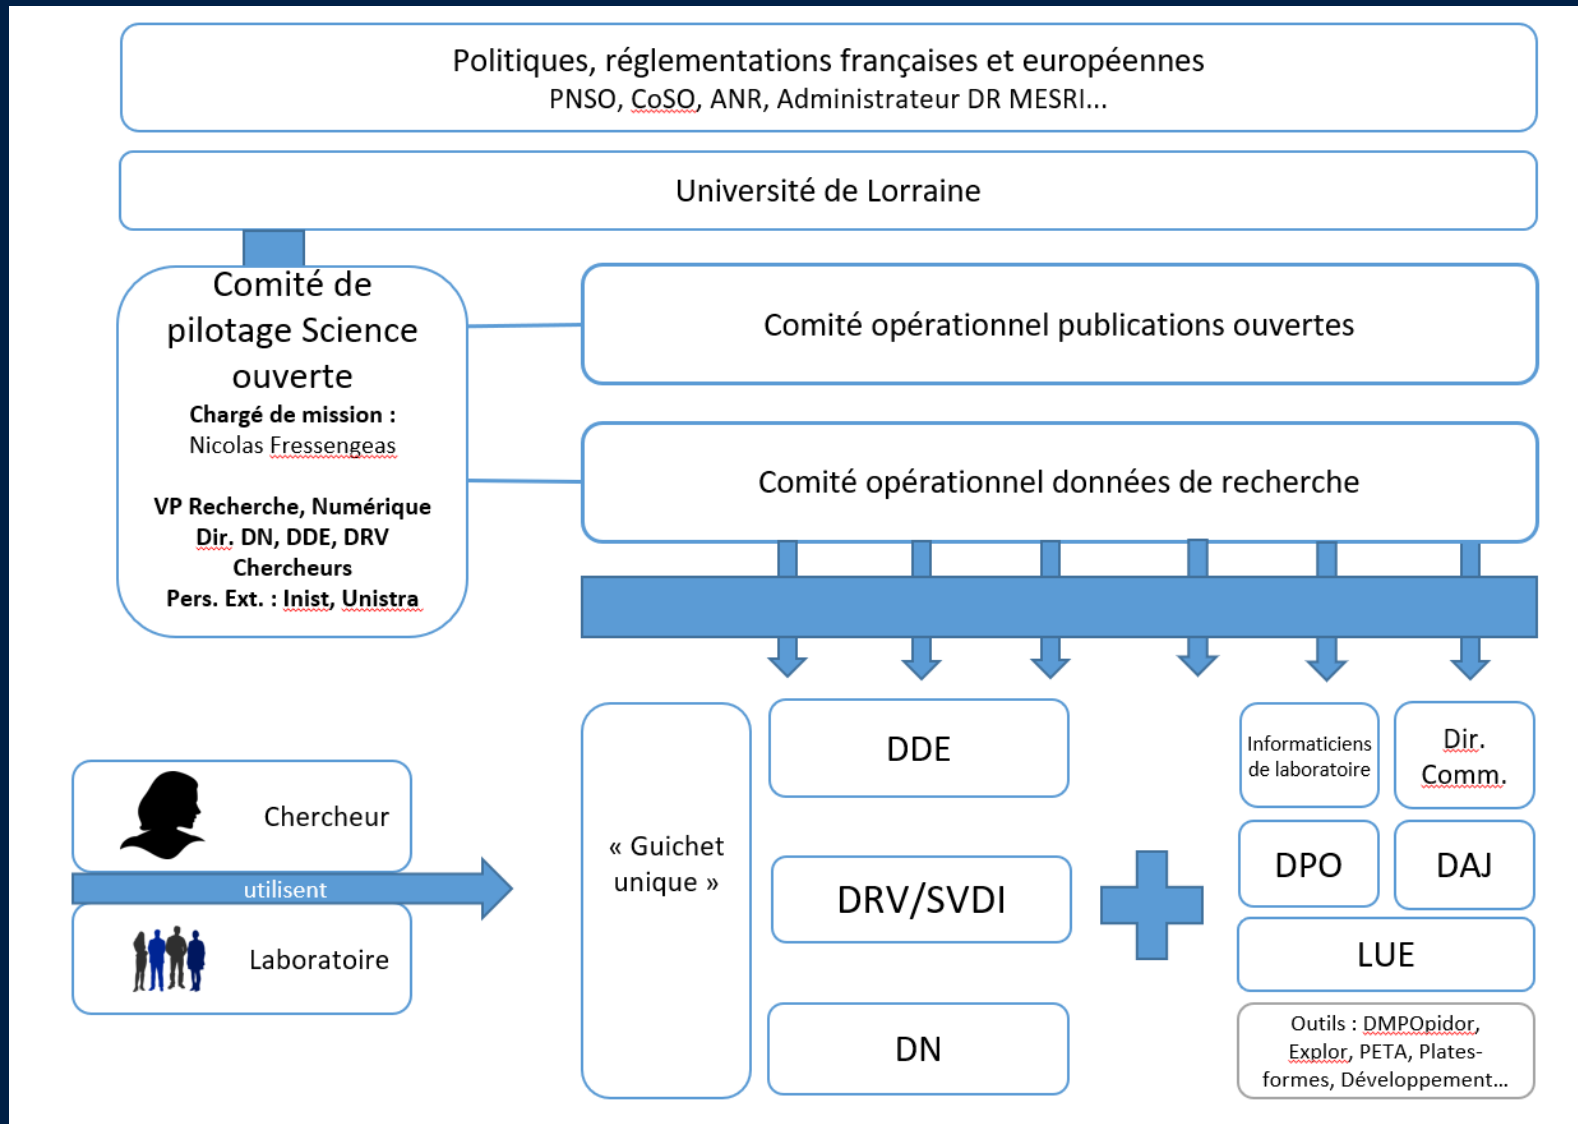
Politiques, réglementations françaises et européennes
PNSO, CoSO, ANR, Administrateur DR MESRI…

Université de Lorraine

Comité de pilotage Science ouverte
Chargé de mission :
Nicolas Fressengeas

VP Recherche, Numérique
Dir. DN, DDE, DRV
Chercheurs
Pers. Ext. : Inist, Unistra

Comité opérationnel publications ouvertes

Comité opérationnel données de recherche

Chercheur
utilisent
Laboratoire

« Guichet unique »

DDE

DRV/SVDI

DN

Informaticiens de laboratoire

Dir. Comm.

DPO

DAJ

LUE

Outils : DMPOpidor, Explor, PETA, Plates-formes, Développement…